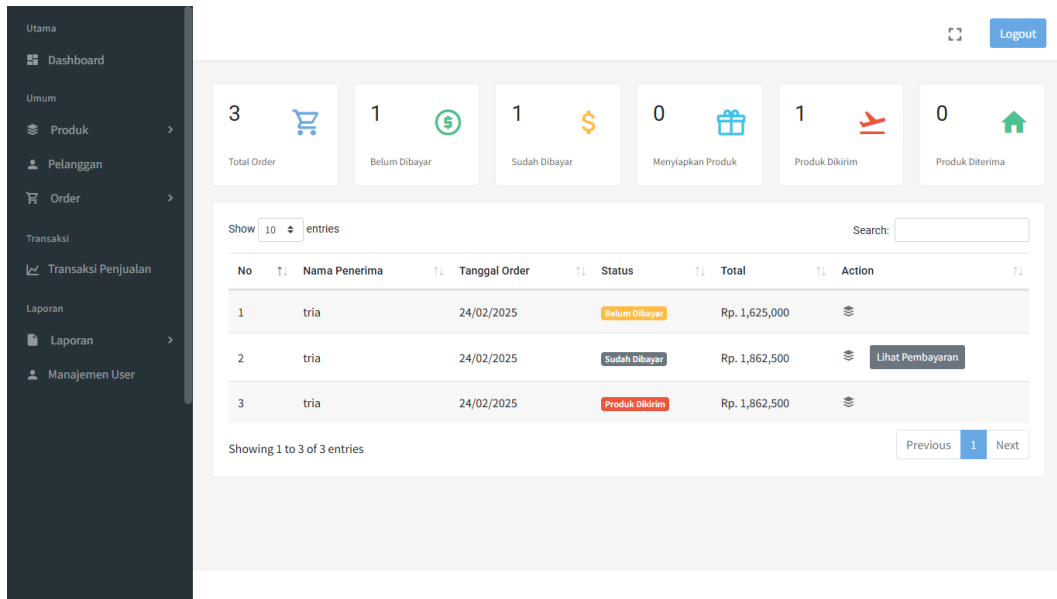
Utama

Dashboard

Umum

Produk

Pelanggan

Order

Transaksi

Transaksi Penjualan

Laporan

Laporan

Manajemen User

Logout

3
Total Order

1
Belum Dibayar

1
Sudah Dibayar

0
Menyiapkan Produk

1
Produk Dikirim

0
Produk Diterima

Show 10 entries

Search:

| No | Nama Penerima | Tanggal Order | Status | Total | Action |
|---|---|---|---|---|---|
| 1 | tria | 24/02/2025 | Belum Dibayar | Rp. 1,625,000 | |
| 2 | tria | 24/02/2025 | Sudah Dibayar | Rp. 1,862,500 | Lihat Pembayaran |
| 3 | tria | 24/02/2025 | Produk Dikirim | Rp. 1,862,500 | |

Showing 1 to 3 of 3 entries

Previous 1 Next